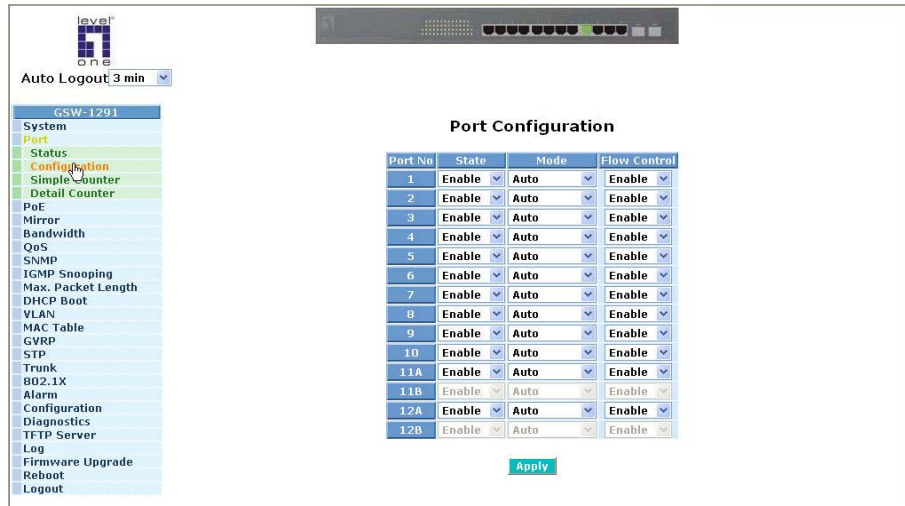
level one

Auto Logout 3 min

GSW-1291
System
Port
Status
Configuration
Simple Counter
Detail Counter
PoE
Mirror
Bandwidth
QoS
SNMP
IGMP Snooping
Max. Packet Length
DHCP Boot
VLAN
MAC Table
GVRP
STP
Trunk
802.1X
Alarm
Configuration
Diagnostics
TFTP Server
Log
Firmware Upgrade
Reboot
Logout

Port Configuration

| Port No | State | Mode | Flow Control |
|---|---|---|---|
| 1 | Enable | Auto | Enable |
| 2 | Enable | Auto | Enable |
| 3 | Enable | Auto | Enable |
| 4 | Enable | Auto | Enable |
| 5 | Enable | Auto | Enable |
| 6 | Enable | Auto | Enable |
| 7 | Enable | Auto | Enable |
| 8 | Enable | Auto | Enable |
| 9 | Enable | Auto | Enable |
| 10 | Enable | Auto | Enable |
| 11A | Enable | Auto | Enable |
| 11B | Enable | Auto | Enable |
| 12A | Enable | Auto | Enable |
| 12B | Enable | Auto | Enable |

Apply